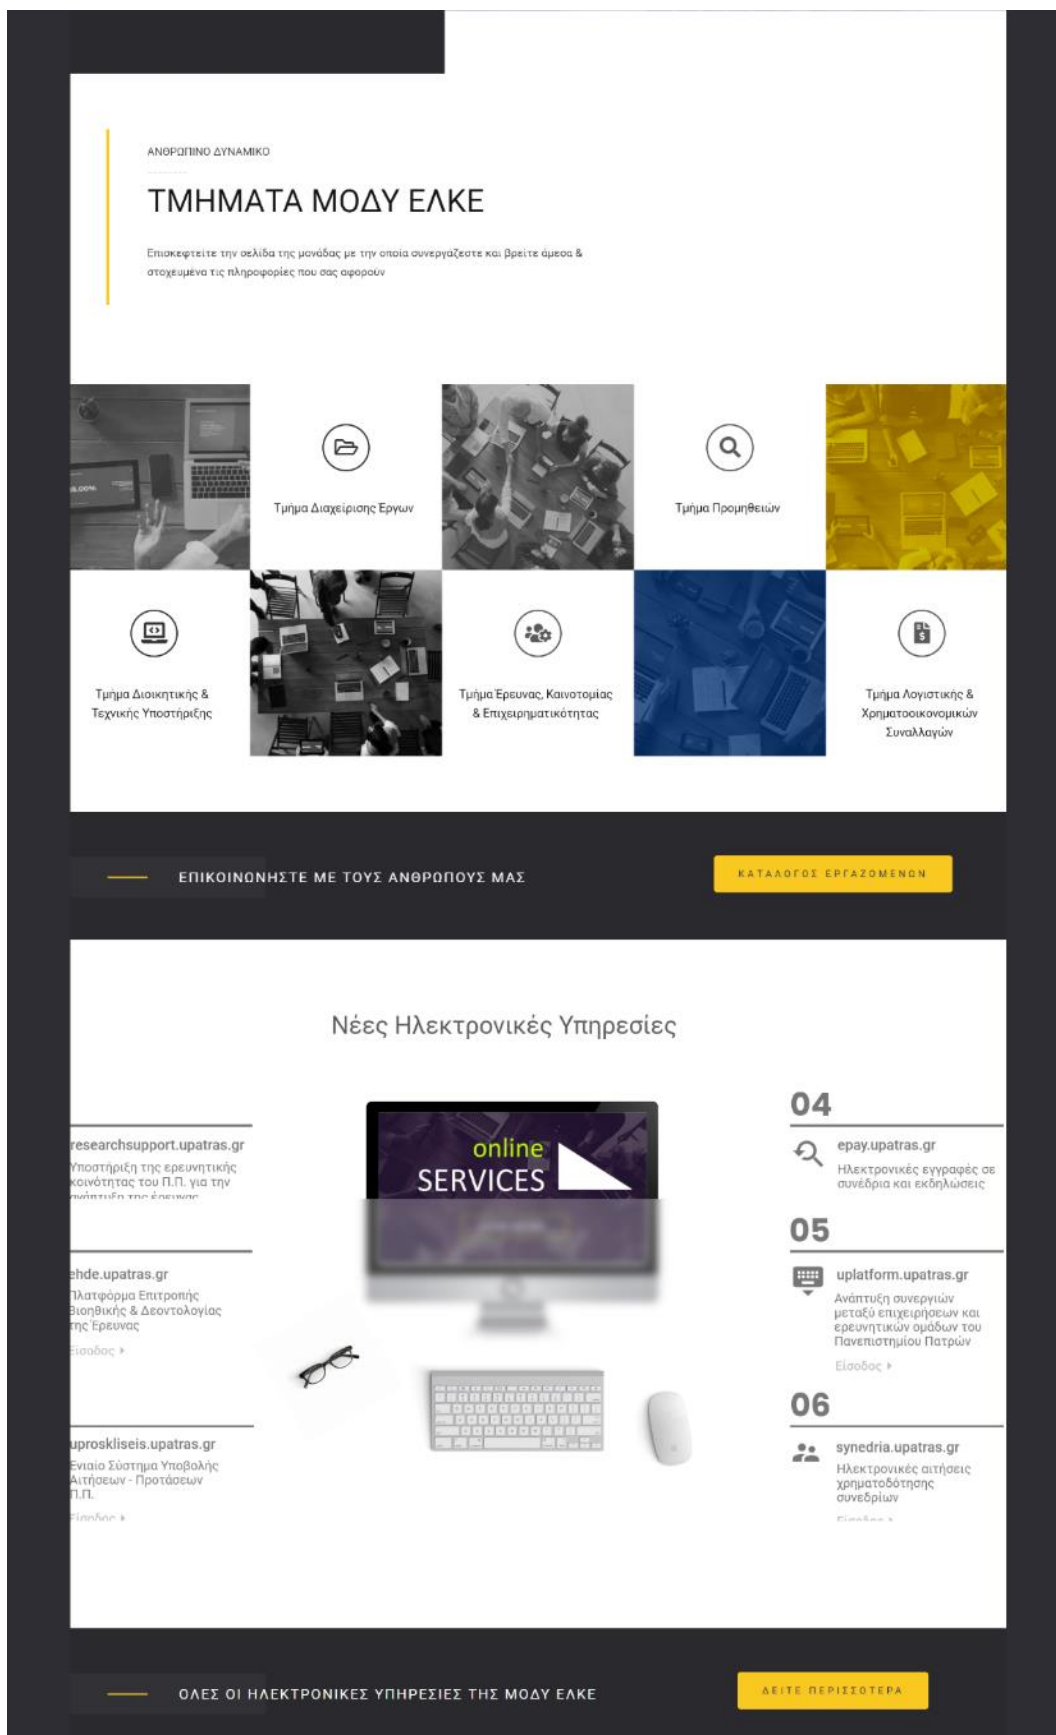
ΑΝΘΡΩΠΙΝΟ ΔΥΝΑΜΙΚΟ

ΤΜΗΜΑΤΑ ΜΟΔΥ ΕΛΚΕ

Επισκεφτείτε την σελίδα της μονάδας με την οποία συνεργάζεστε και βρείτε άμεσα & στοχευμένα τις πληροφορίες που σας αφορούν

Τμήμα Διαχείρισης Έργων

Τμήμα Προμηθειών

Τμήμα Διοικητικής & Τεχνικής Υποστήριξης

Τμήμα Έρευνας, Καινοτομίας & Επιχειρηματικότητας

Τμήμα Λογιστικής & Χρηματοοικονομικών Συναλλαγών

ΕΠΙΚΟΙΝΩΝΗΣΤΕ ΜΕ ΤΟΥΣ ΑΝΘΡΩΠΟΥΣ ΜΑΣ

ΚΑΤΑΛΟΓΟΣ ΕΡΓΑΖΟΜΕΝΩΝ

Νέες Ηλεκτρονικές Υπηρεσίες

researchsupport.upatras.gr
Υποστήριξη της ερευνητικής κοινότητας του Π.Π. για την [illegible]

ehde.upatras.gr
Πλατφόρμα Επιτροπής Βιοηθικής & Δεοντολογίας της Έρευνας
Είσοδος ▸

uproskliseis.upatras.gr
Ενιαίο Σύστημα Υποβολής Αιτήσεων - Προτάσεων Π.Π.
Είσοδος ▸

online
SERVICES

04
epay.upatras.gr
Ηλεκτρονικές εγγραφές σε συνέδρια και εκδηλώσεις

05
uplatform.upatras.gr
Ανάπτυξη συνεργιών μεταξύ επιχειρήσεων και ερευνητικών ομάδων του Πανεπιστημίου Πατρών
Είσοδος ▸

06
synedria.upatras.gr
Ηλεκτρονικές αιτήσεις χρηματοδότησης συνεδρίων
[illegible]

ΟΛΕΣ ΟΙ ΗΛΕΚΤΡΟΝΙΚΕΣ ΥΠΗΡΕΣΙΕΣ ΤΗΣ ΜΟΔΥ ΕΛΚΕ

ΔΕΙΤΕ ΠΕΡΙΣΣΟΤΕΡΑ